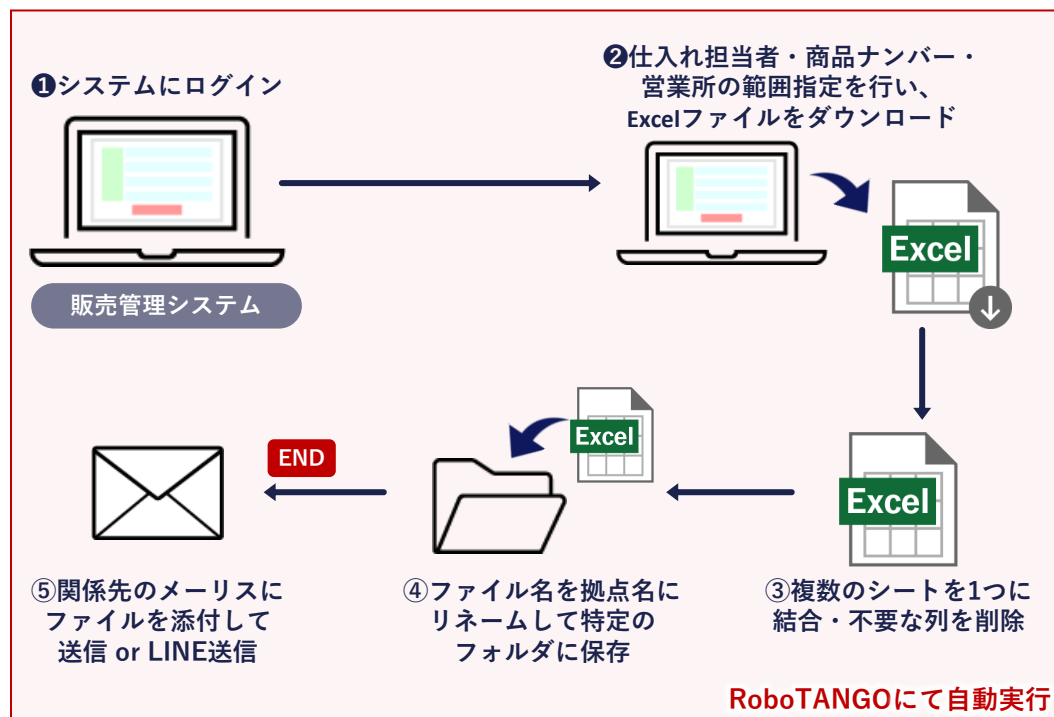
❶システムにログイン

販売管理システム

❷仕入れ担当者・商品ナンバー・営業所の範囲指定を行い、Excelファイルをダウンロード

Excel

Excel

③複数のシートを1つに結合・不要な列を削除

Excel

④ファイル名を拠点名にリネームして特定のフォルダに保存

END

⑤関係先のメーリスにファイルを添付して送信 or LINE送信

RoboTANGOにて自動実行